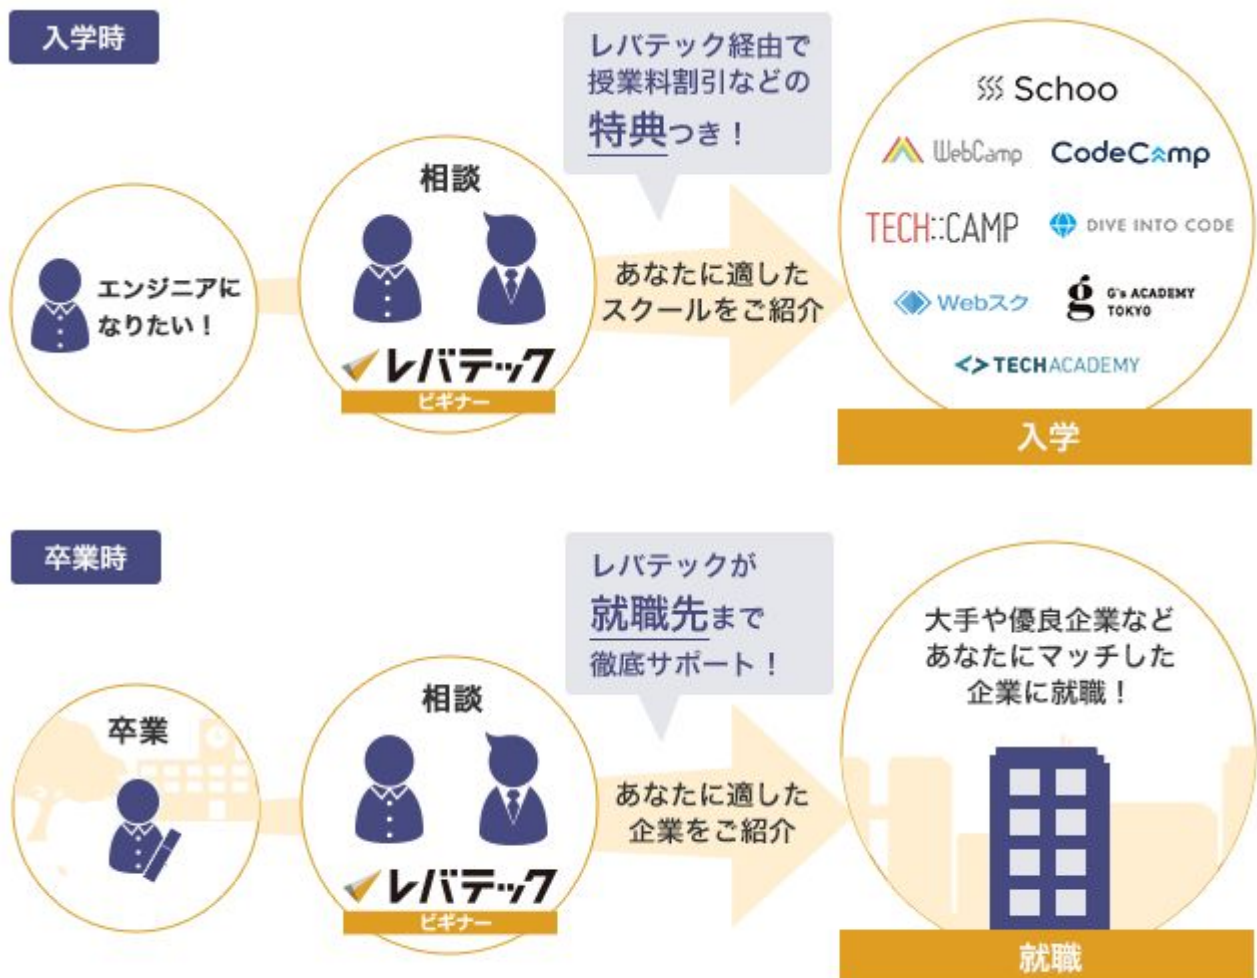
入学時

エンジニアになりたい！

相談

レバテック
ビギナー

レバテック経由で授業料割引などの特典つき！

あなたに適したスクールをご紹介

Schoo
WebCamp
CodeCamp
TECH::CAMP
DIVE INTO CODE
Webスク
G's ACADEMY TOKYO
TECHACADEMY

入学

卒業時

卒業

相談

レバテック
ビギナー

レバテックが就職先まで徹底サポート！

あなたに適した企業をご紹介

大手や優良企業などあなたにマッチした企業に就職！

就職